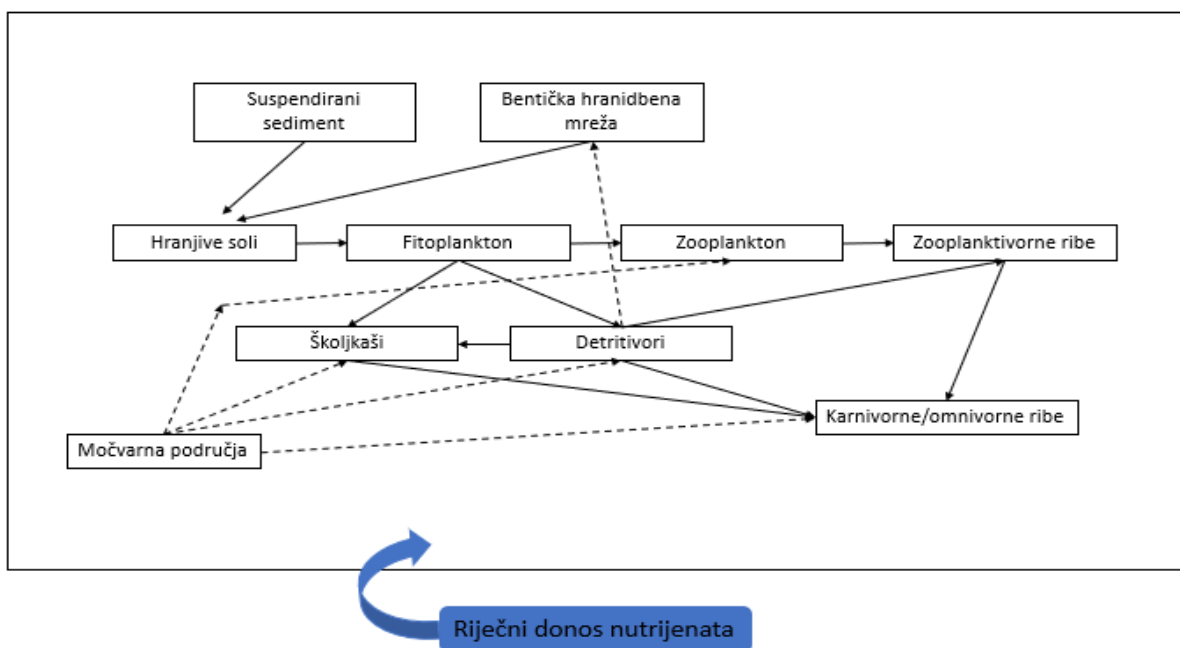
Suspendirani sediment

Bentička hranidbena mreža

Hranjive soli

Fitoplankton

Zooplankton

Zooplanktivorne ribe

Školjkaši

Detritivori

Karnivorne/omnivorne ribe

Močvarna područja

Riječni donos nutrijenata